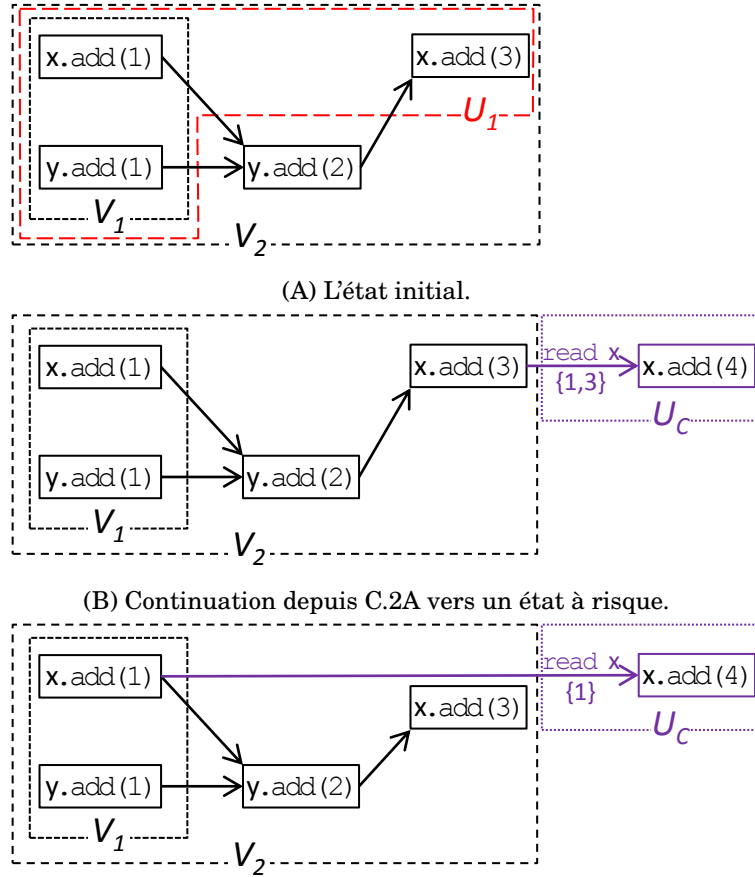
x.add(1)

x.add(3)

$U_1$

y.add(1)

y.add(2)

$V_1$

$V_2$

(A) L’état initial.

x.add(1)

x.add(3)

read x
{1,3}

x.add(4)

$U_C$

y.add(1)

y.add(2)

$V_1$

$V_2$

(B) Continuation depuis C.2A vers un état à risque.

x.add(1)

read x
{1}

x.add(4)

x.add(3)

$U_C$

y.add(1)

y.add(2)

$V_1$

$V_2$